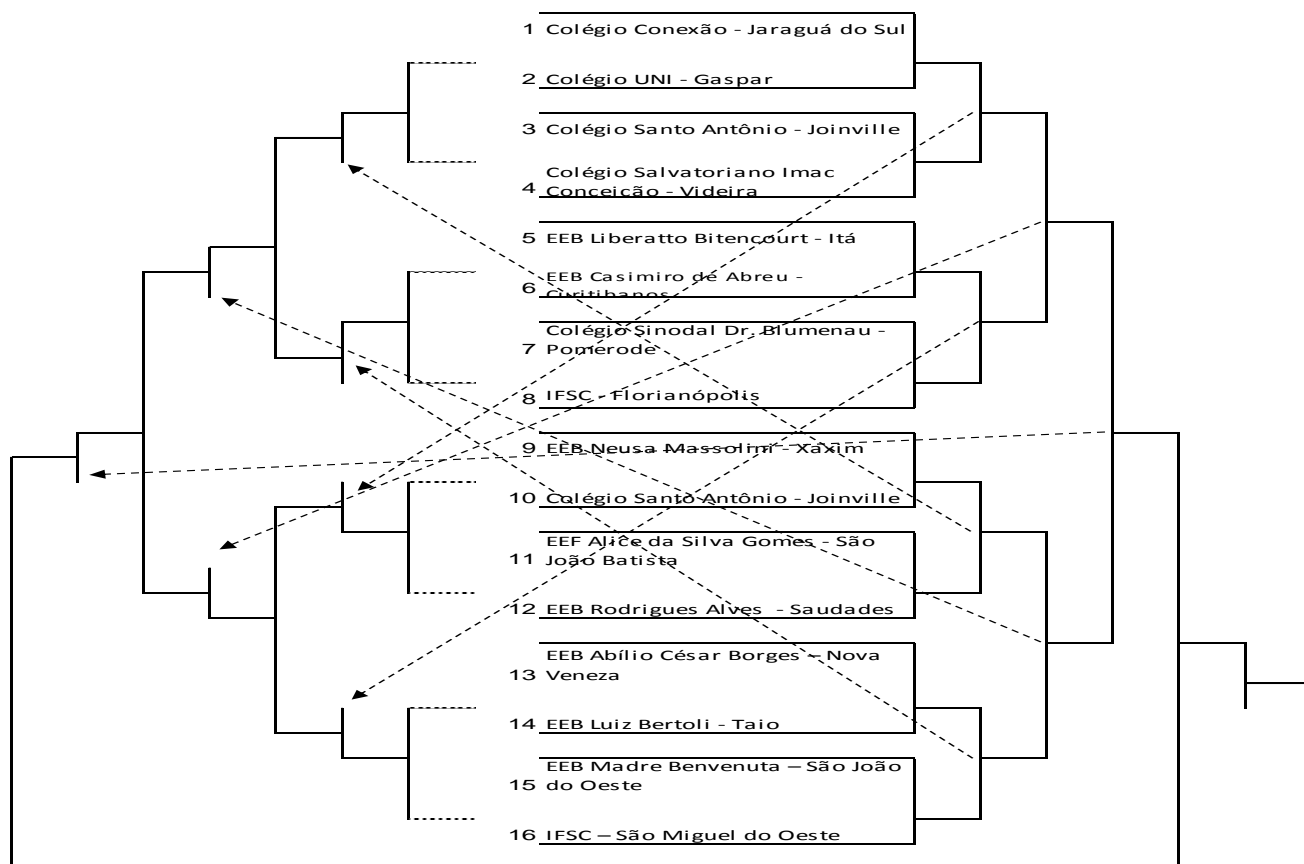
1 Colégio Conexão - Jaraguá do Sul

2 Colégio UNI - Gaspar

3 Colégio Santo Antônio - Joinville

4 Colégio Salvatoriano Imac Conceição - Videira

5 EEB Liberatto Bitencourt - Itá

6 EEB Casimiro de Abreu - Curitibanos

7 Colégio Sinodal Dr. Blumenau - Pomerode

8 IFSC - Florianópolis

9 EEB Neusa Massolini - Xaxim

10 Colégio Santo Antônio - Joinville

11 EEF Alice da Silva Gomes - São João Batista

12 EEB Rodrigues Alves - Saudades

13 EEB Abílio César Borges – Nova Veneza

14 EEB Luiz Bertoli - Taio

15 EEB Madre Benvenuta – São João do Oeste

16 IFSC – São Miguel do Oeste